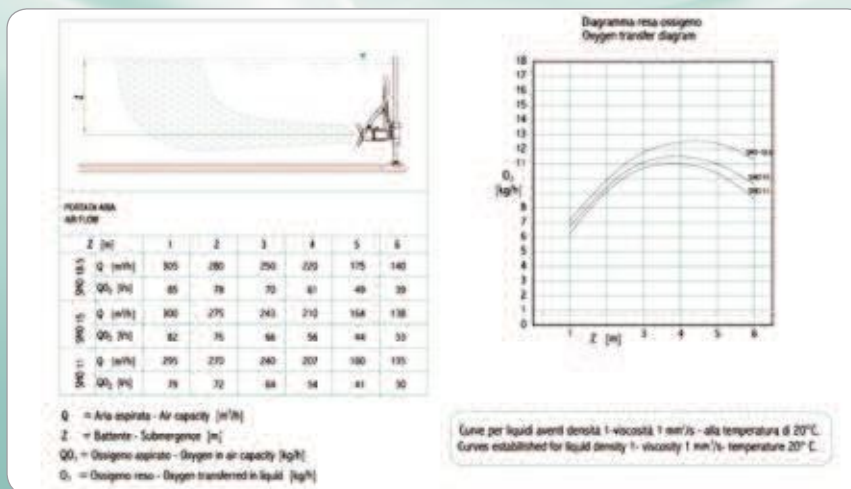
Z

PORTATA ARIA
AIR FLOW

| | Z [m] | 1 | 2 | 3 | 4 | 5 | 6 |
|---|---|---|---|---|---|---|---|
| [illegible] | Q [m³/h] | 305 | 280 | 250 | 220 | 175 | 140 |
| | QO₂ [Kh] | 85 | 78 | 70 | 61 | 49 | 39 |
| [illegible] | Q [m³/h] | 300 | 275 | 243 | 210 | 164 | 138 |
| | QO₂ [Kh] | 82 | 75 | 66 | 56 | 44 | 33 |
| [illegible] | Q [m³/h] | 295 | 270 | 240 | 207 | 160 | 135 |
| | QO₂ [Kh] | 79 | 72 | 64 | 54 | 41 | 30 |

Q = Aria aspirata - Air capacity [m³/h]
Z = Battente - Submergence [m]
QO₂ = Ossigeno aspirato - Oxygen in air capacity [kg/h]
O₂ = Ossigeno reso - Oxygen transferred in liquid [kg/h]

Diagramma resa ossigeno
Oxygen transfer diagram

18 17 16 15 14 13 12 11 10 9 8 7 6 5 4 3 2 1

O₂ [kg/h]

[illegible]
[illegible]
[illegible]

1 Z [m] 3 4 5 6

Curve per liquidi aventi densità 1-viscosità 1 mm²/s - alla temperatura di 20°C.
Curves established for liquid density 1- viscosity 1 mm²/s- temperature 20° C.